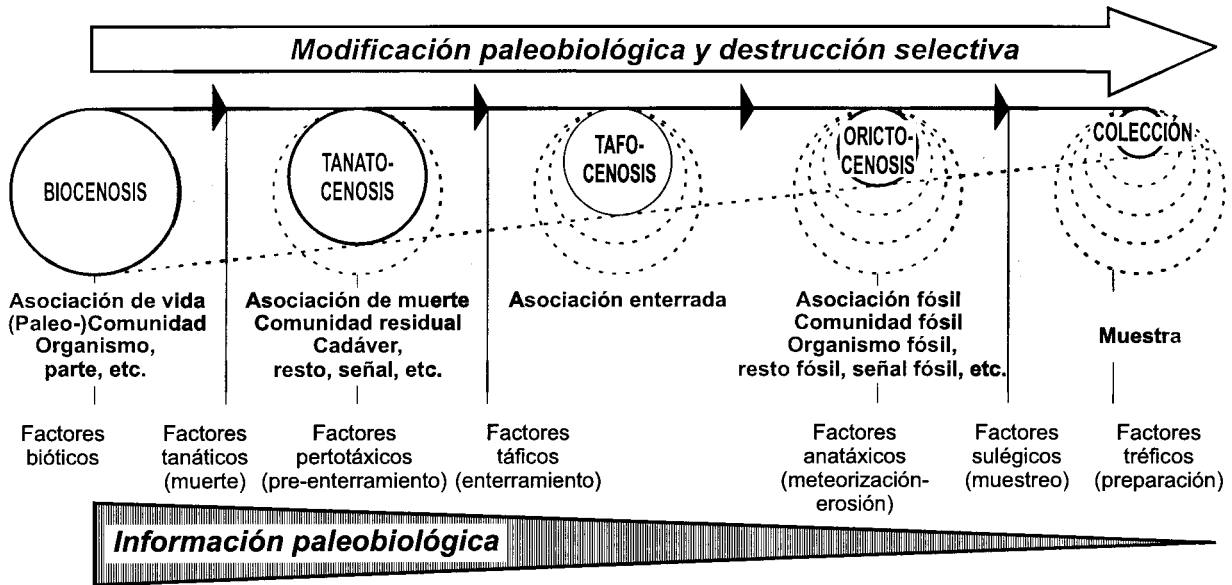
Modificación paleobiológica y destrucción selectiva

BIOCENOSIS

TANATO-CENOSIS

TAFO-CENOSIS

ORICTO-CENOSIS

COLECCIÓN

Asociación de vida (Paleo-)Comunidad Organismo, parte, etc.

Asociación de muerte Comunidad residual Cadáver, resto, señal, etc.

Asociación enterrada

Asociación fósil Comunidad fósil Organismo fósil, resto fósil, señal fósil, etc.

Muestra

Factores bióticos

Factores tanáticos (muerte)

Factores pertotáxicos (pre-enterramiento)

Factores táficos (enterramiento)

Factores anatáxicos (meteorización-erosión)

Factores sulégicos (muestreo)

Factores tréficos (preparación)

Información paleobiológica